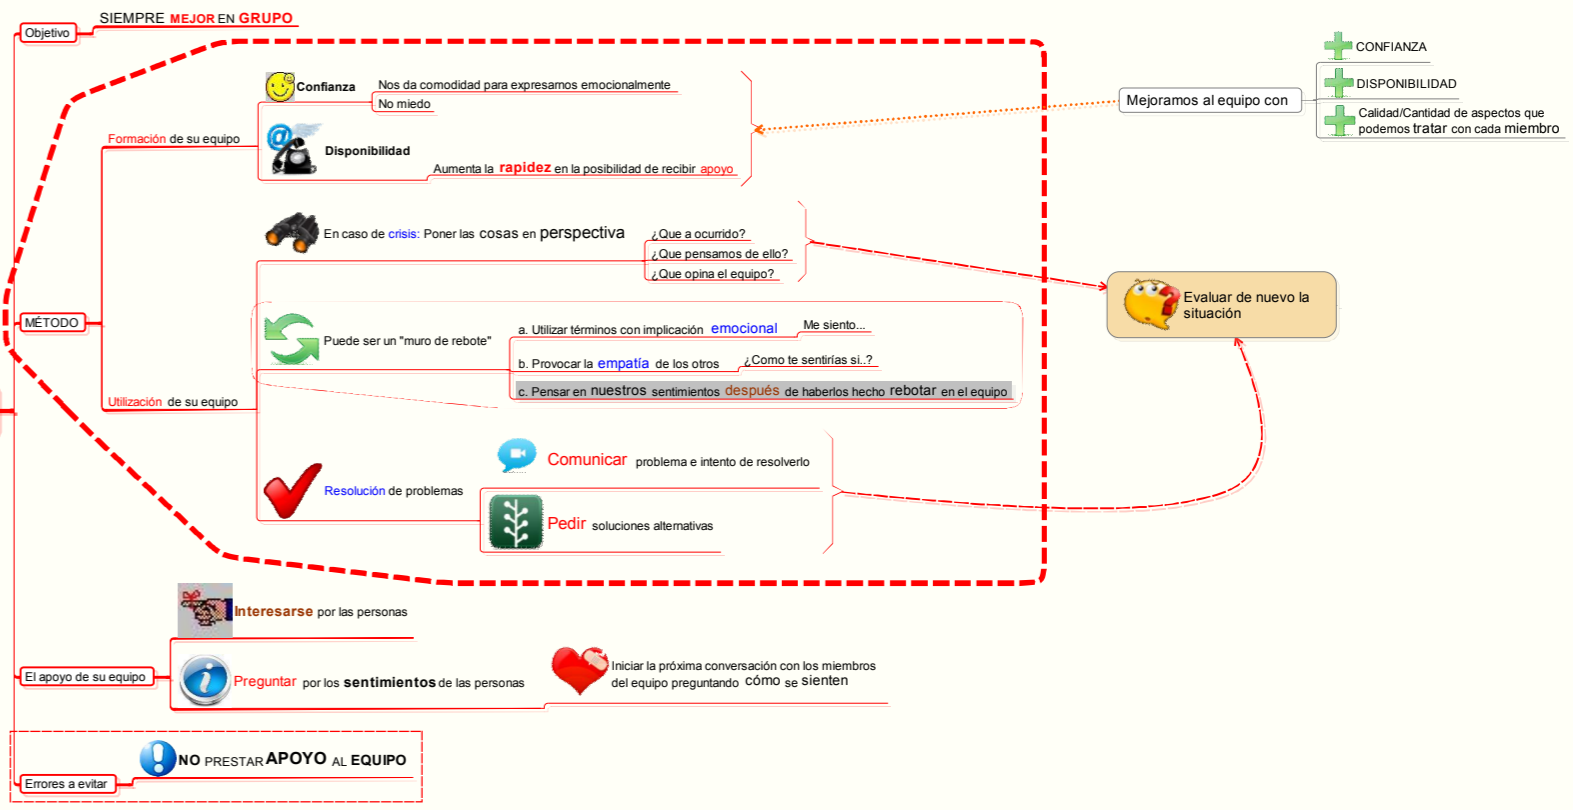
Objetivo

SIEMPRE MEJOR EN GRUPO

MÉTODO

Formación de su equipo

Confianza

Nos da comodidad para expresarnos emocionalmente

No miedo

Disponibilidad

Aumenta la rapidez en la posibilidad de recibir apoyo

Mejoramos al equipo con

CONFIANZA

DISPONIBILIDAD

Calidad/Cantidad de aspectos que podemos tratar con cada miembro

Utilización de su equipo

En caso de crisis: Poner las cosas en perspectiva

¿Que a ocurrido?

¿Que pensamos de ello?

¿Que opina el equipo?

Evaluar de nuevo la situación

Puede ser un "muro de rebote"

a. Utilizar términos con implicación emocional

Me siento...

b. Provocar la empatía de los otros

¿Como te sentirías si..?

c. Pensar en nuestros sentimientos después de haberlos hecho rebotar en el equipo

Resolución de problemas

Comunicar problema e intento de resolverlo

Pedir soluciones alternativas

El apoyo de su equipo

Interesarse por las personas

Preguntar por los sentimientos de las personas

Iniciar la próxima conversación con los miembros del equipo preguntando cómo se sienten

Errores a evitar

NO PRESTAR APOYO AL EQUIPO